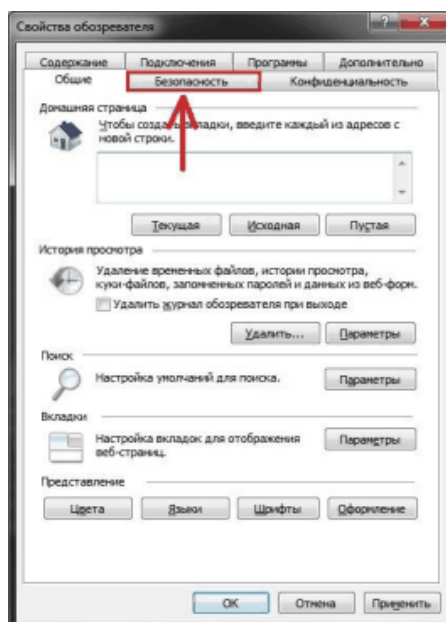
Свойства обозревателя

?

Содержание
Подключения
Программы
Дополнительно
Общие
Безопасность
Конфиденциальность

Домашняя страница

Чтобы создать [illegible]вкладки, введите каждый из адресов с новой строки.

Текущая
Исходная
Пустая

История просмотра

Удаление временных файлов, истории просмотра, куки-файлов, запомненных паролей и данных из веб-форм.

Удалить журнал обозревателя при выходе

Удалить...
Параметры

Поиск

Настройка умолчаний для поиска.

Параметры

Вкладки

Настройка вкладок для отображения веб-страниц.

Параметры

Представление

Цвета
Языки
Шрифты
Оформление

ОК
Отмена
Применить